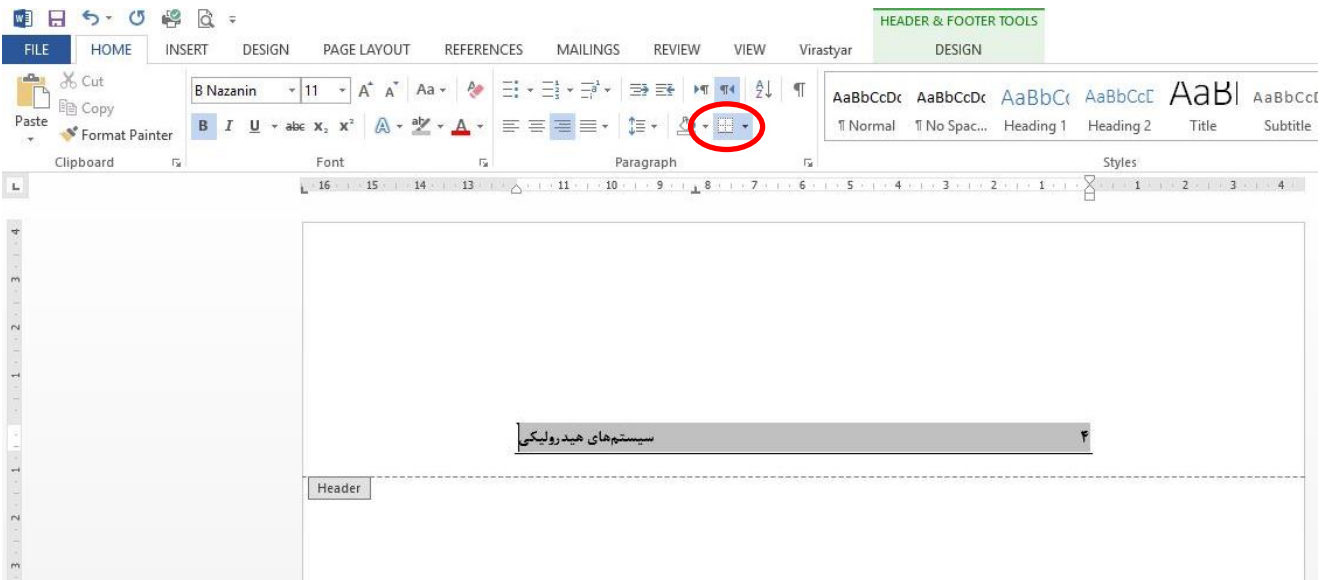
HEADER & FOOTER TOOLS

FILE HOME INSERT DESIGN PAGE LAYOUT REFERENCES MAILINGS REVIEW VIEW Virastyar DESIGN

Cut
Copy
Paste
Format Painter
Clipboard

B Nazanin 11
Font

Paragraph

AaBbCcDc ¶ Normal
AaBbCcDc ¶ No Spac...
AaBbCc Heading 1
AaBbCcD Heading 2
AaB Title
AaBbCcD Subtitle
Styles

16 15 14 13 11 10 9 8 7 6 5 4 3 2 1 1 2 3 4

سیستم‌های هیدرولیکی ۴

Header